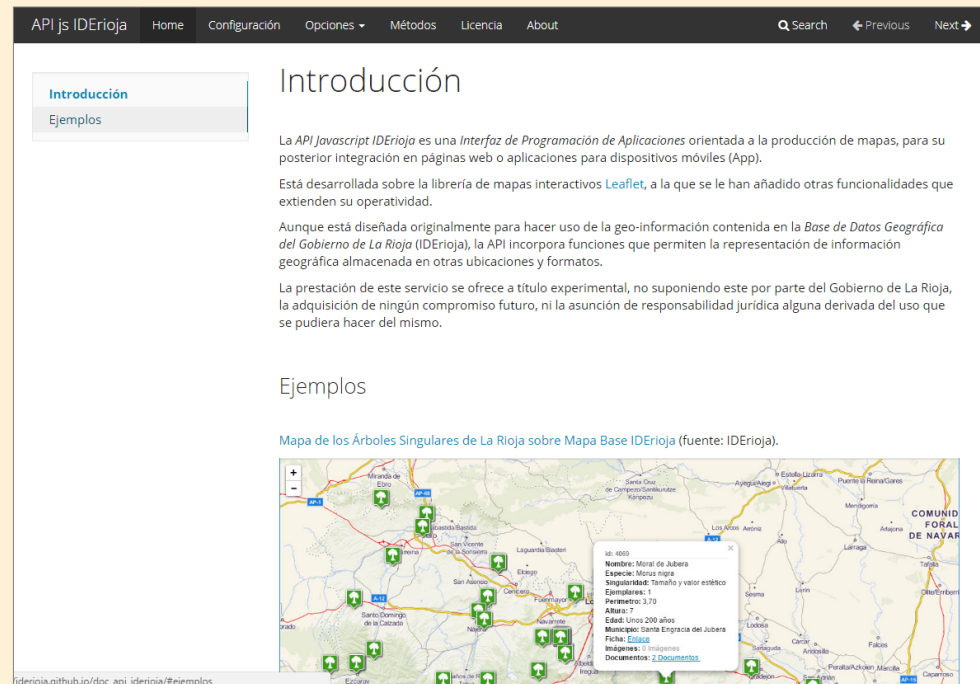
API js IDErioja Home Configuración Opciones Métodos Licencia About Search Previous Next

Introducción
Ejemplos

Introducción

La API Javascript IDErioja es una Interfaz de Programación de Aplicaciones orientada a la producción de mapas, para su posterior integración en páginas web o aplicaciones para dispositivos móviles (App).

Está desarrollada sobre la librería de mapas interactivos Leaflet, a la que se le han añadido otras funcionalidades que extienden su operatividad.

Aunque está diseñada originalmente para hacer uso de la geo-información contenida en la Base de Datos Geográfica del Gobierno de La Rioja (IDErioja), la API incorpora funciones que permiten la representación de información geográfica almacenada en otras ubicaciones y formatos.

La prestación de este servicio se ofrece a título experimental, no suponiendo este por parte del Gobierno de La Rioja, la adquisición de ningún compromiso futuro, ni la asunción de responsabilidad jurídica alguna derivada del uso que se pudiera hacer del mismo.

Ejemplos

Mapa de los Árboles Singulares de La Rioja sobre Mapa Base IDErioja (fuente: IDErioja).

+
−
Id: 4060
Nombre: Moral de Jubera
Especie: Morus nigra
Singularidad: Tamaño y valor estético
Ejemplares: 1
Perímetro: 3,70
Altura: 7
Edad: Unos 200 años
Municipio: Santa Engracia del Jubera
Ficha: Enlace
Imágenes: 0 Imágenes
Documentos: 2 Documentos

Miranda de Ebro
Santo Domingo de la Calzada
San Asensio
Cenicero
Laguardia Bastida
Nájera
Ezcaray
Estella Lizarra
Puente la Reina/Gares
Arróniz
Los Arcos
Lodosa
Lerín
Larraga
Tafalla
Olite
Falces
Peralta/Azkoien
Cárcar
Calahorra
Mendigorria
Artajona
COMUNIDAD FORAL DE NAVARRA
Santa Cruz de Campezo/Santikurutze Kanpezu
Ayegui/Aiegi
AP-1
AP-68
A-12
AP-15
idesrioja.github.io/doc_api_iderioja/#ejemplos